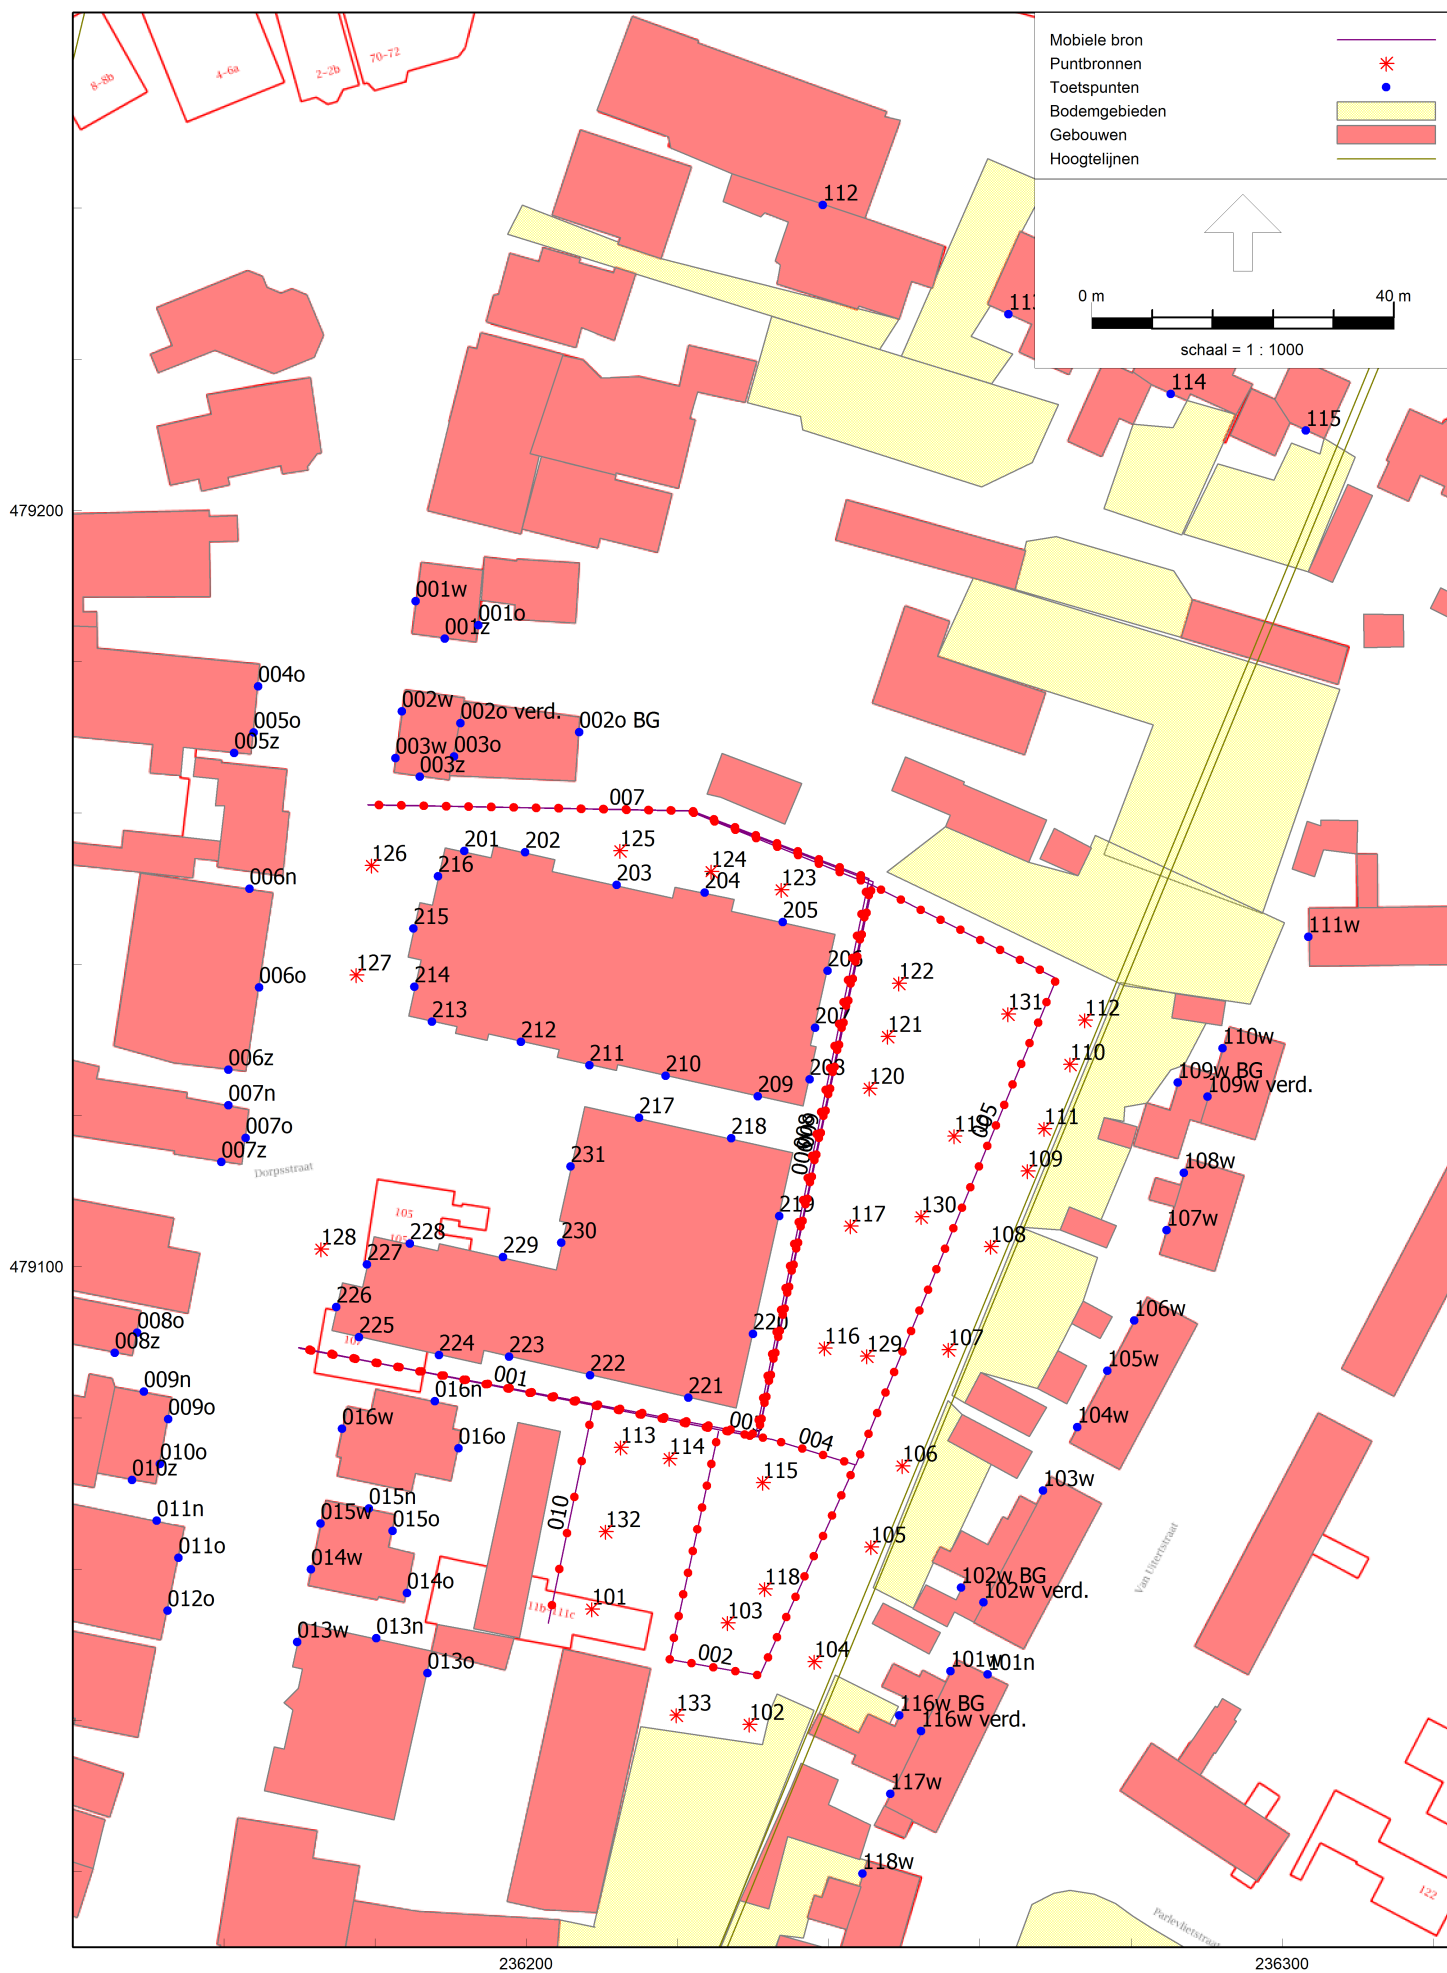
Mobiele bron
Puntbronnen
Toetspunten
Bodemgebieden
Gebouwen
Hoogtelijnen

0 m
40 m
schaal = 1 : 1000

8-8b
4-6a
2-2b
70-72

112
111
114
115

479200
479100

001w
001o
001z
004o
005o
005z
002w
002o verd.
002o BG
003w
003o
003z
007
126
201
202
125
216
124
203
204
123
006n
205
215
006o
127
214
206
122
213
131
112
207
121
212
110w
006z
211
210
208
120
110
109w BG
109w verd.
007n
209
007o
217
218
119
111
007z
231
109
108w
Dorpsstraat
219
117
130
107w
128
228
229
230
108
227
226
008o
225
008z
224
223
220
116
129
107
106w
009n
222
105w
016n
001
009o
221
016w
003
104w
010o
016o
113
114
004
010z
106
115
103w
011n
015n
015w
015o
010
132
105
011o
014w
118
102w BG
014o
102w verd.
012o
101
103
013w
013n
013o
002
104
101w
101n
133
102
116w BG
116w verd.
117w
118w
236200
236300
Van Uitertstraat
Parlevlietstraat
122